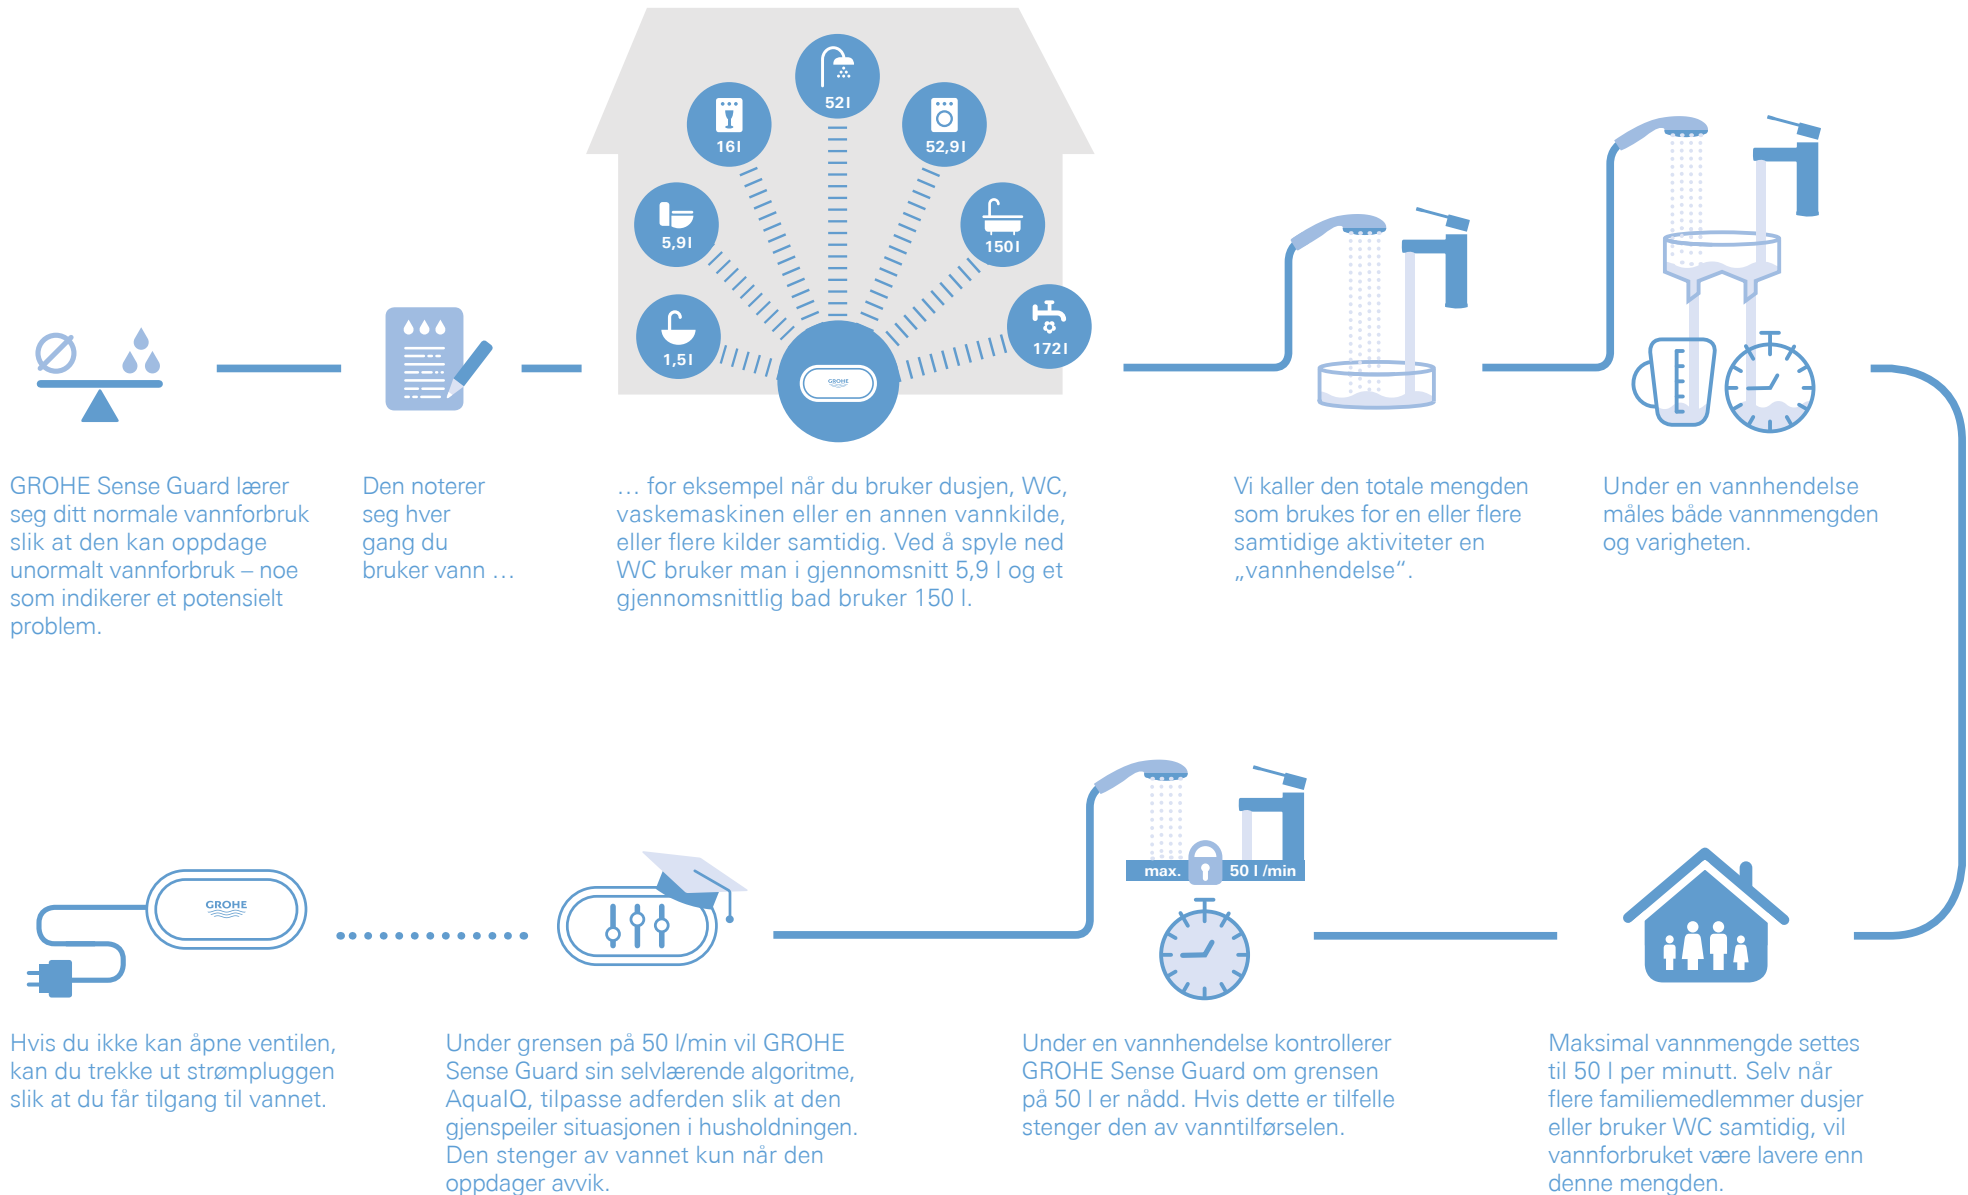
52l

16l

52,9l

5,9l

150l

1,5l

172l

GROHE

GROHE Sense Guard lærer seg ditt normale vannforbruk slik at den kan oppdage unormalt vannforbruk – noe som indikerer et potensielt problem.

Den noterer seg hver gang du bruker vann …

… for eksempel når du bruker dusjen, WC, vaskemaskinen eller en annen vannkilde, eller flere kilder samtidig. Ved å spyle ned WC bruker man i gjennomsnitt 5,9 l og et gjennomsnittlig bad bruker 150 l.

Vi kaller den totale mengden som brukes for en eller flere samtidige aktiviteter en „vannhendelse“.

Under en vannhendelse måles både vannmengden og varigheten.

GROHE

max.

50 l /min

Hvis du ikke kan åpne ventilen, kan du trekke ut strømpluggen slik at du får tilgang til vannet.

Under grensen på 50 l/min vil GROHE Sense Guard sin selvlærende algoritme, AquaIQ, tilpasse adferden slik at den gjenspeiler situasjonen i husholdningen. Den stenger av vannet kun når den oppdager avvik.

Under en vannhendelse kontrollerer GROHE Sense Guard om grensen på 50 l er nådd. Hvis dette er tilfelle stenger den av vanntilførselen.

Maksimal vannmengde settes til 50 l per minutt. Selv når flere familiemedlemmer dusjer eller bruker WC samtidig, vil vannforbruket være lavere enn denne mengden.